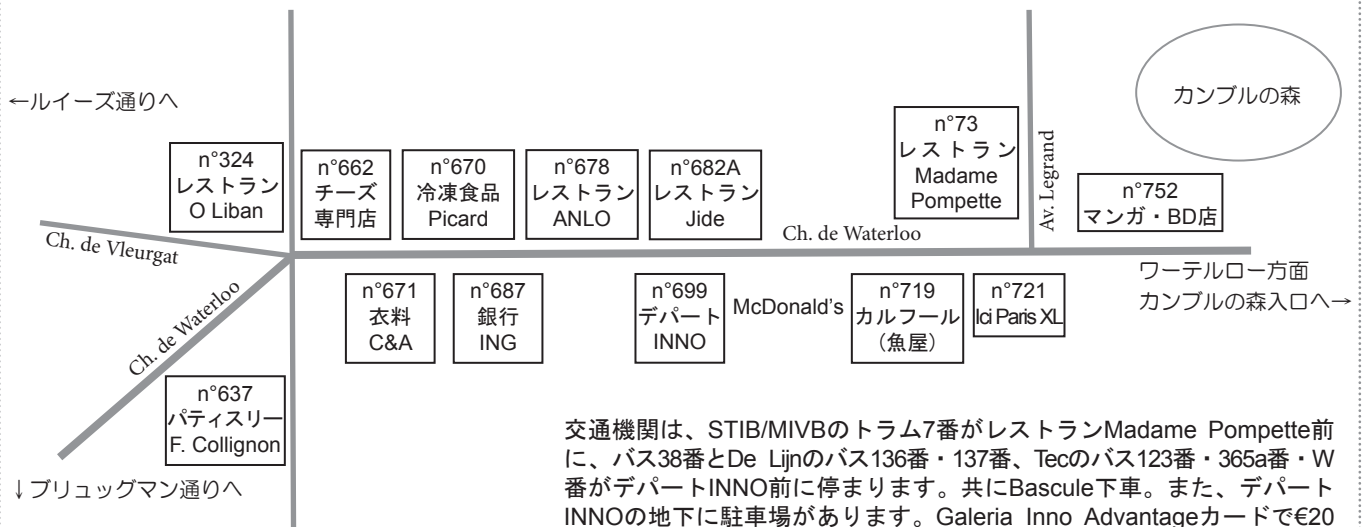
←ルイーズ通りへ

カンブルの森

n°324
レストラン
O Liban

n°662
チーズ
専門店

n°670
冷凍食品
Picard

n°678
レストラン
ANLO

n°682A
レストラン
Jide

n°73
レストラン
Madame
Pompette

Av. Legrand

n°752
マンガ・BD店

Ch. de Vleurgat

Ch. de Waterloo

Ch. de Waterloo

ワーテルロー方面
カンブルの森入口へ→

n°671
衣料
C&A

n°687
銀行
ING

n°699
デパート
INNO

McDonald's

n°719
カルフール
（魚屋）

n°721
Ici Paris XL

n°637
パティスリー
F. Collignon

↓ブリュッグマン通りへ

交通機関は、STIB/MIVBのトラム7番がレストランMadame Pompette前に、バス38番とDe Lijnのバス136番・137番、Tecのバス123番・365a番・W番がデパートINNO前に停まります。共にBascule下車。また、デパートINNOの地下に駐車場があります。Galeria Inno Advantageカードで€20